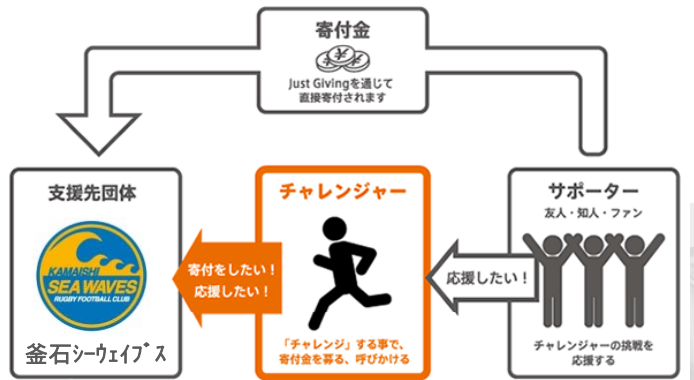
寄付金

Just Givingを通じて直接寄付されます

支援先団体

KAMAISHI SEAWAVES RUGBY FOOTBALL CLUB

釜石シーウェイブス

チャレンジャー

寄付をしたい！応援したい！

「チャレンジ」する事で、寄付金を募る、呼びかける

サポーター

友人・知人・ファン

応援したい！

チャレンジャーの挑戦を応援する